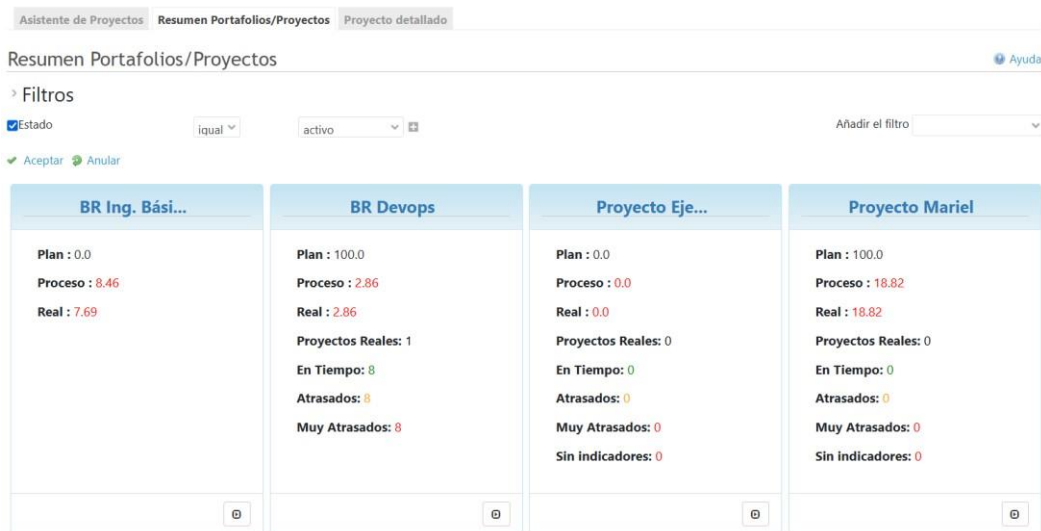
Asistente de Proyectos Resumen Portafolios/Proyectos Proyecto detallado

Resumen Portafolios/Proyectos

Ayuda

› Filtros

Estado igual activo

Añadir el filtro

Aceptar Anular

BR Ing. Bási...

Plan : 0.0

Proceso : 8.46

Real : 7.69

BR Devops

Plan : 100.0

Proceso : 2.86

Real : 2.86

Proyectos Reales: 1

En Tiempo: 8

Atrasados: 8

Muy Atrasados: 8

Proyecto Eje...

Plan : 0.0

Proceso : 0.0

Real : 0.0

Proyectos Reales: 0

En Tiempo: 0

Atrasados: 0

Muy Atrasados: 0

Sin indicadores: 0

Proyecto Mariel

Plan : 100.0

Proceso : 18.82

Real : 18.82

Proyectos Reales: 0

En Tiempo: 0

Atrasados: 0

Muy Atrasados: 0

Sin indicadores: 0